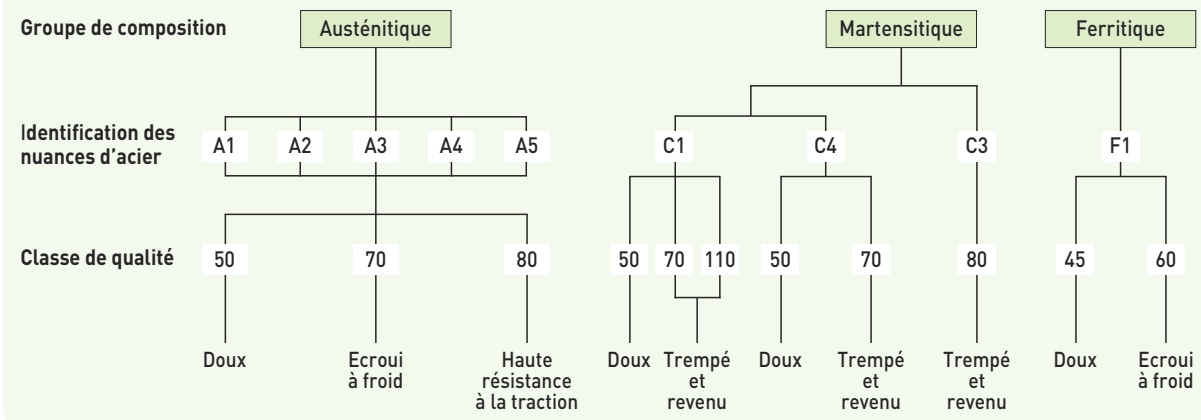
Groupe de composition

Austénitique

Martensitique

Ferritique

Identification des nuances d'acier

A1 A2 A3 A4 A5

C1 C4 C3

F1

Classe de qualité

50 70 80

50 70 110 50 70 80

45 60

Doux

Ecroui à froid

Haute résistance à la traction

Doux

Trempé et revenu

Doux

Trempé et revenu

Trempé et revenu

Doux

Ecroui à froid